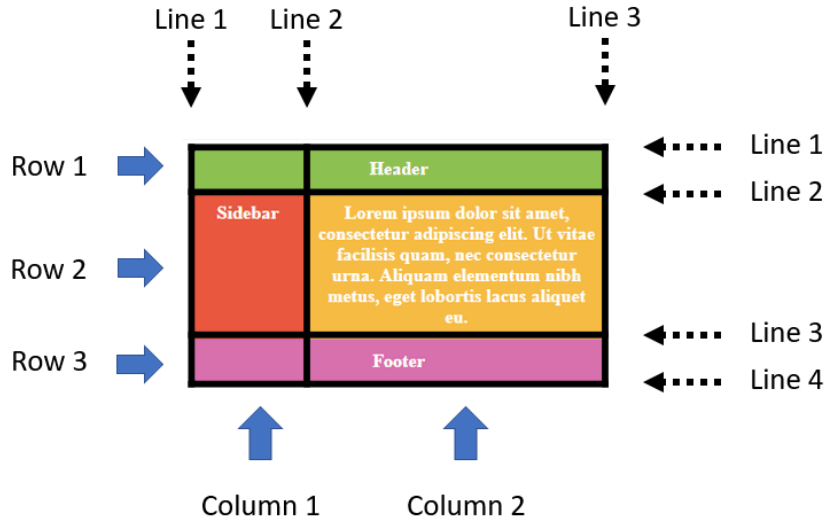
Line 1 Line 2 Line 3

Row 1

Header

Line 1

Line 2

Sidebar

Lorem ipsum dolor sit amet, consectetur adipiscing elit. Ut vitae facilisis quam, nec consectetur urna. Aliquam elementum nibh metus, eget lobortis lacus aliquet eu.

Row 2

Line 3

Row 3

Footer

Line 4

Column 1

Column 2